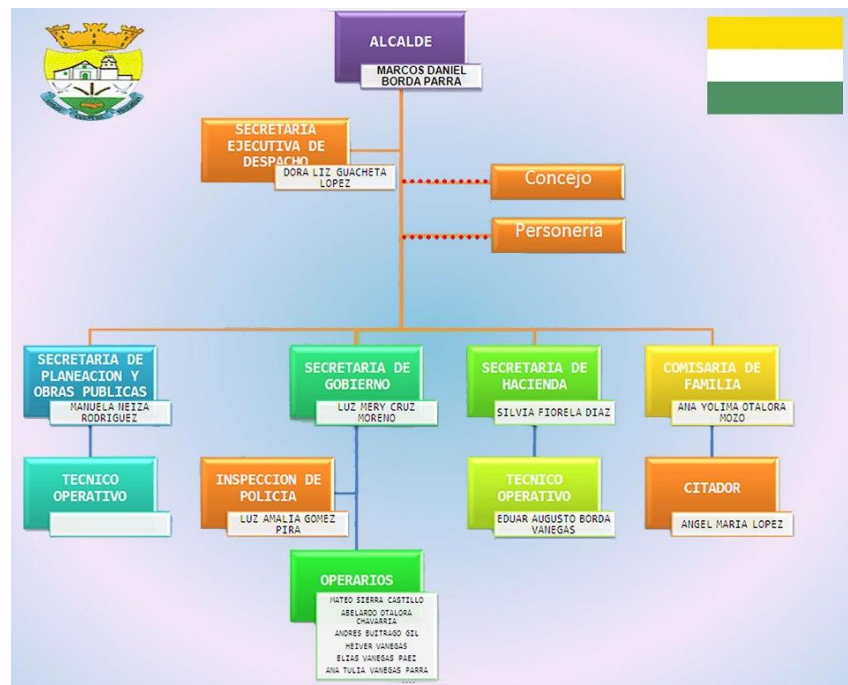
ALCALDE
MARCOS DANIEL BORDA PARRA

SECRETARIA EJECUTIVA DE DESPACHO
DORA LIZ GUACHETA LOPEZ

Concejo

Personería

SECRETARIA DE PLANEACION Y OBRAS PUBLICAS
MANUELA NEIZA RODRIGUEZ

SECRETARIA DE GOBIERNO
LUZ MERY CRUZ MORENO

SECRETARIA DE HACIENDA
SILVIA FIORELA DIAZ

COMISARIA DE FAMILIA
ANA YOLIMA OTALORA MOZO

TECNICO OPERATIVO

INSPECCION DE POLICIA
LUZ AMALIA GOMEZ PIRA

TECNICO OPERATIVO
EDUAR AUGUSTO BORDA VANEGAS

CITADOR
ANGEL MARIA LOPEZ

OPERARIOS
MATEO SIERRA CASTILLO
ABELARDO OTALORA CHAVARRIA
ANDRES BUITRAGO GIL
HEIVER VANEGAS
ELIAS VANEGAS PAEZ
ANA TULIA VANEGAS PARRA
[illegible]